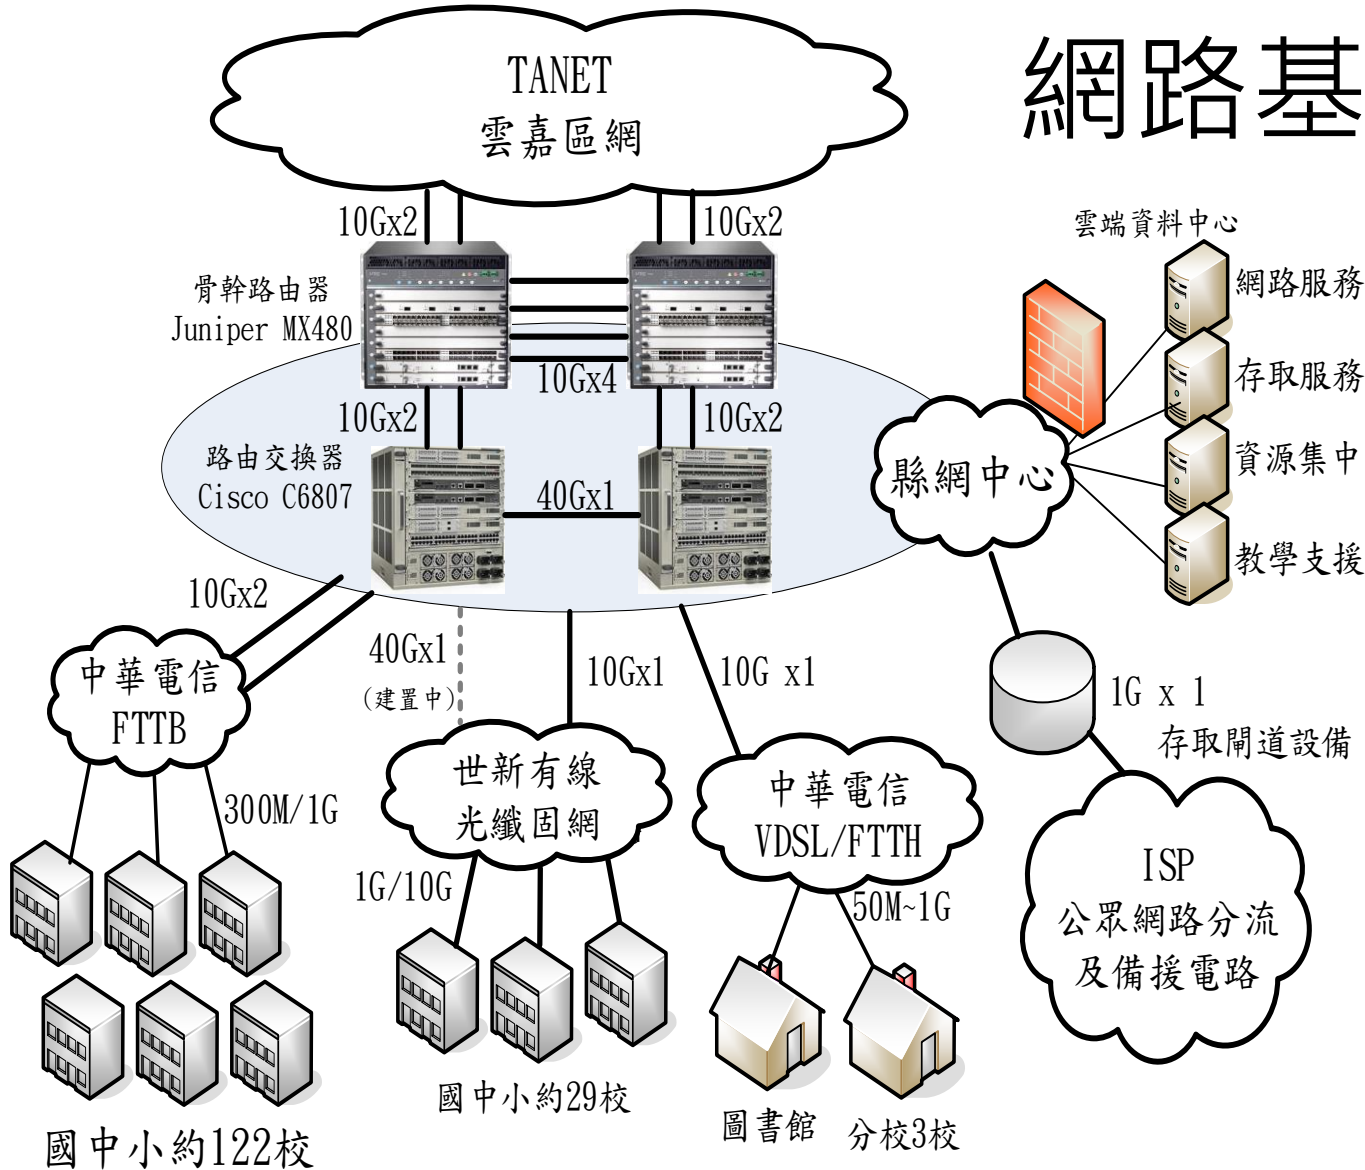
網路基

TANET
雲嘉區網

10Gx2
10Gx2
骨幹路由器
Juniper MX480
10Gx4
10Gx2
10Gx2
路由交換器
Cisco C6807
40Gx1

雲端資料中心
網路服務
存取服務
資源集中
教學支援
縣網中心

10Gx2
中華電信
FTTB
40Gx1
(建置中)
10Gx1
10G x1
1G x 1
存取閘道設備
300M/1G
世新有線
光纖固網
中華電信
VDSL/FTTH
ISP
公眾網路分流
及備援電路
1G/10G
50M~1G
國中小約29校
圖書館
分校3校
國中小約122校